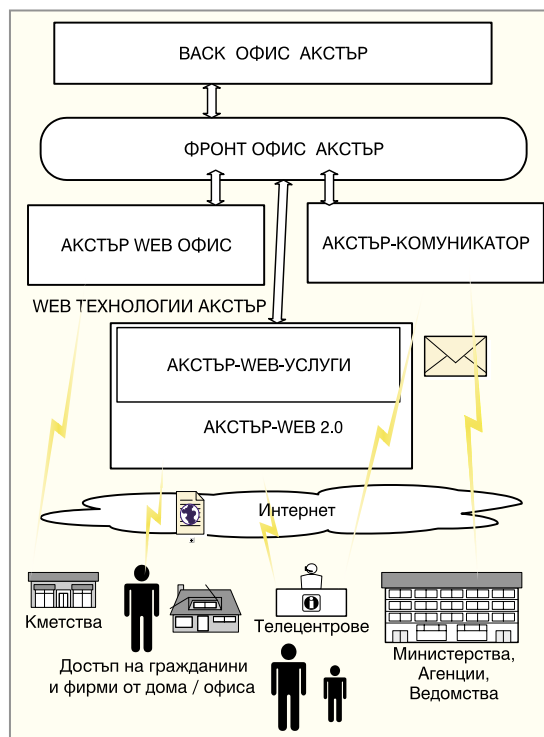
BACK ОФИС АКСТЪР

ФРОНТ ОФИС АКСТЪР

АКСТЪР WEB ОФИС

АКСТЪР-КОМУНИКАТОР

WEB ТЕХНОЛОГИИ АКСТЪР

АКСТЪР-WEB-УСЛУГИ

АКСТЪР-WEB 2.0

Интернет

Кметства

Телецентрове

Достъп на граждани и фирми от дома / офиса

Министерства, Агенции, Ведомства